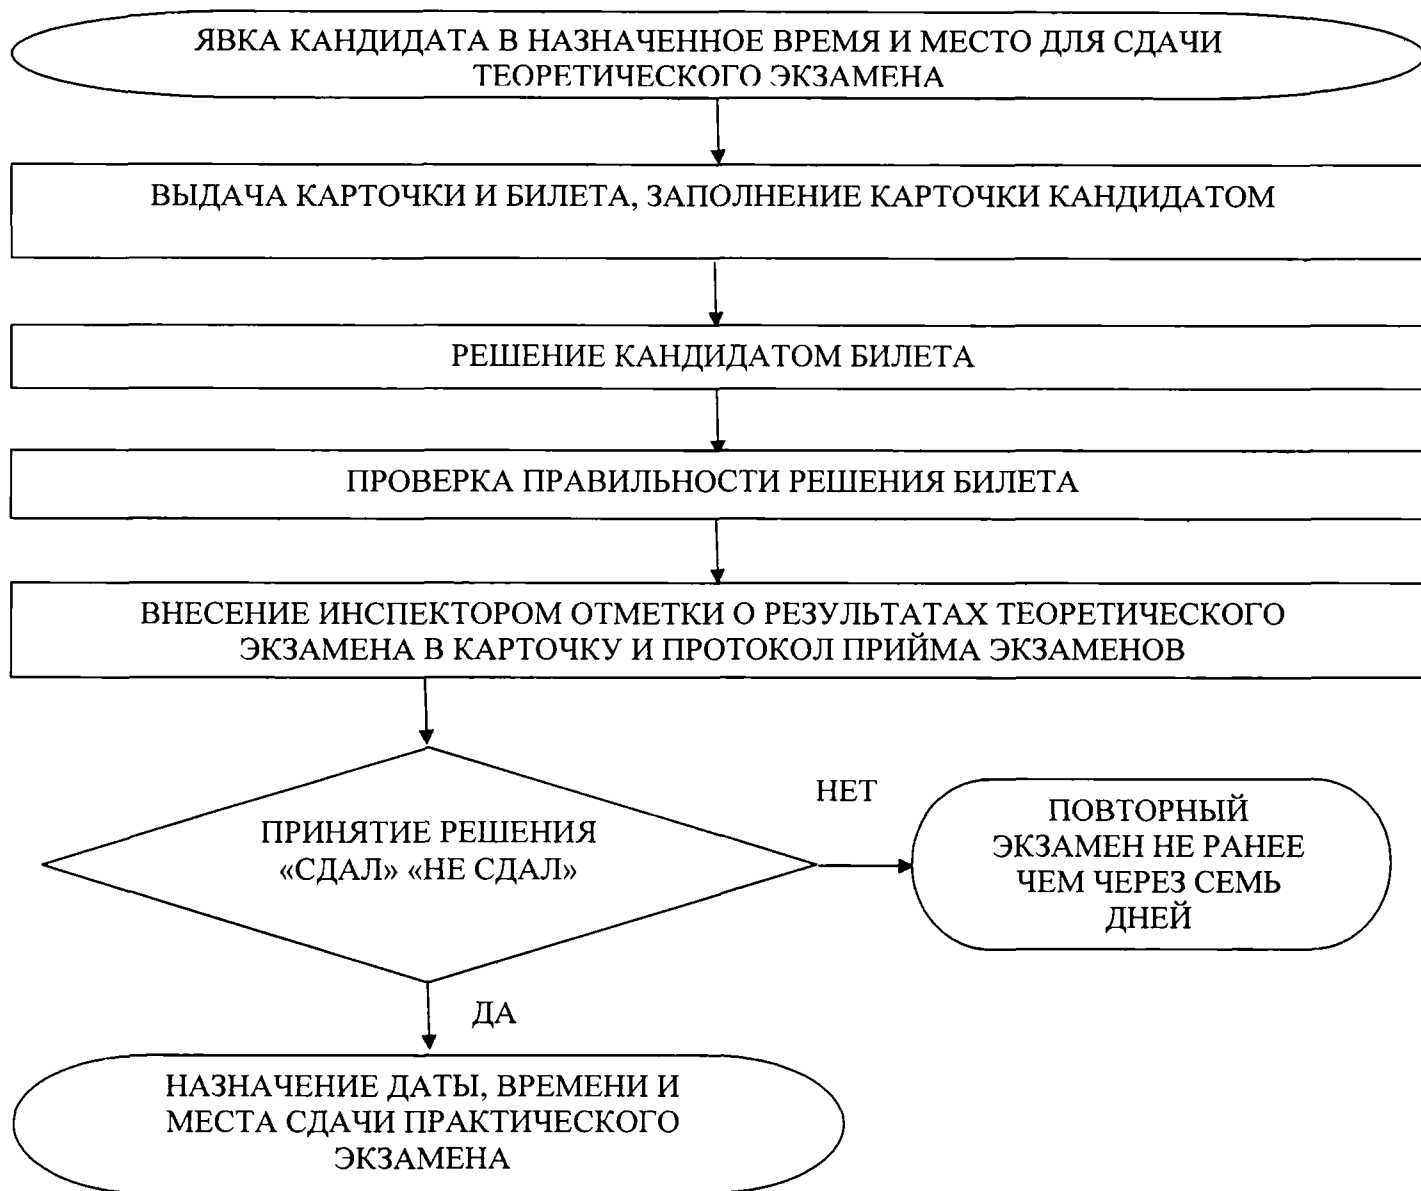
ЯВКА КАНДИДАТА В НАЗНАЧЕННОЕ ВРЕМЯ И МЕСТО ДЛЯ СДАЧИ ТЕОРЕТИЧЕСКОГО ЭКЗАМЕНА

ВЫДАЧА КАРТОЧКИ И БИЛЕТА, ЗАПОЛНЕНИЕ КАРТОЧКИ КАНДИДАТОМ

РЕШЕНИЕ КАНДИДАТОМ БИЛЕТА

ПРОВЕРКА ПРАВИЛЬНОСТИ РЕШЕНИЯ БИЛЕТА

ВНЕСЕНИЕ ИНСПЕКТОРОМ ОТМЕТКИ О РЕЗУЛЬТАТАХ ТЕОРЕТИЧЕСКОГО ЭКЗАМЕНА В КАРТОЧКУ И ПРОТОКОЛ ПРИЙМА ЭКЗАМЕНОВ

ПРИНЯТИЕ РЕШЕНИЯ «СДАЛ» «НЕ СДАЛ»

НЕТ

ПОВТОРНЫЙ ЭКЗАМЕН НЕ РАНЕЕ ЧЕМ ЧЕРЕЗ СЕМЬ ДНЕЙ

ДА

НАЗНАЧЕНИЕ ДАТЫ, ВРЕМЕНИ И МЕСТА СДАЧИ ПРАКТИЧЕСКОГО ЭКЗАМЕНА